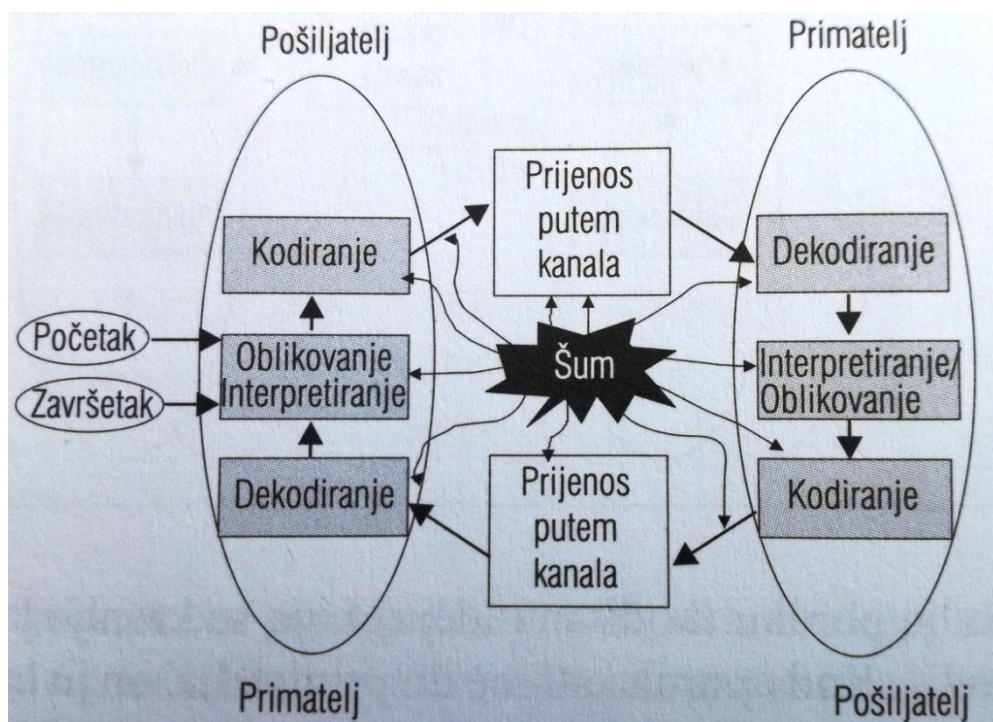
Pošiljatelj

Primatelj

Kodiranje

Početak

Završetak

Oblikovanje Interpretiranje

Dekodiranje

Prijenos putem kanala

Šum

Prijenos putem kanala

Dekodiranje

Interpretiranje/ Oblikovanje

Kodiranje

Primatelj

Pošiljatelj